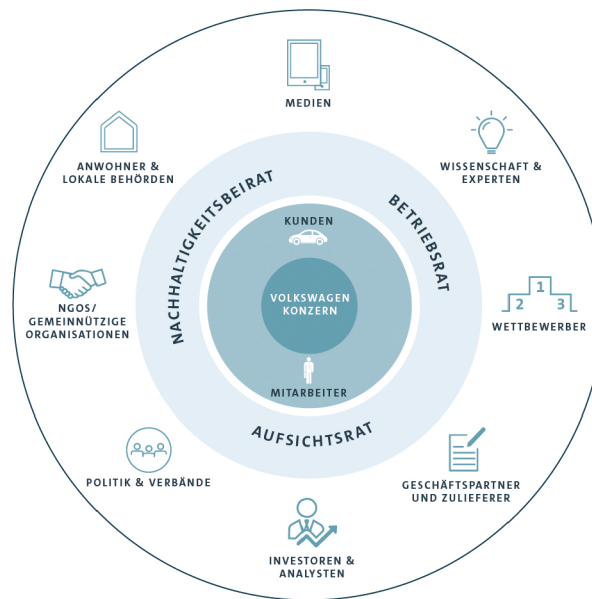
MEDIEN

WISSENSCHAFT & EXPERTEN

ANWOHNER & LOKALE BEHÖRDEN

NACHHALTIGKEITSBEIRAT

BETRIEBSRAT

KUNDEN

VOLKSWAGEN KONZERN

MITARBEITER

NGOS/ GEMEINNÜTZIGE ORGANISATIONEN

1 2 3

WETTBEWERBER

AUFSICHTSRAT

POLITIK & VERBÄNDE

GESCHÄFTSPARTNER UND ZULIEFERER

INVESTOREN & ANALYSTEN